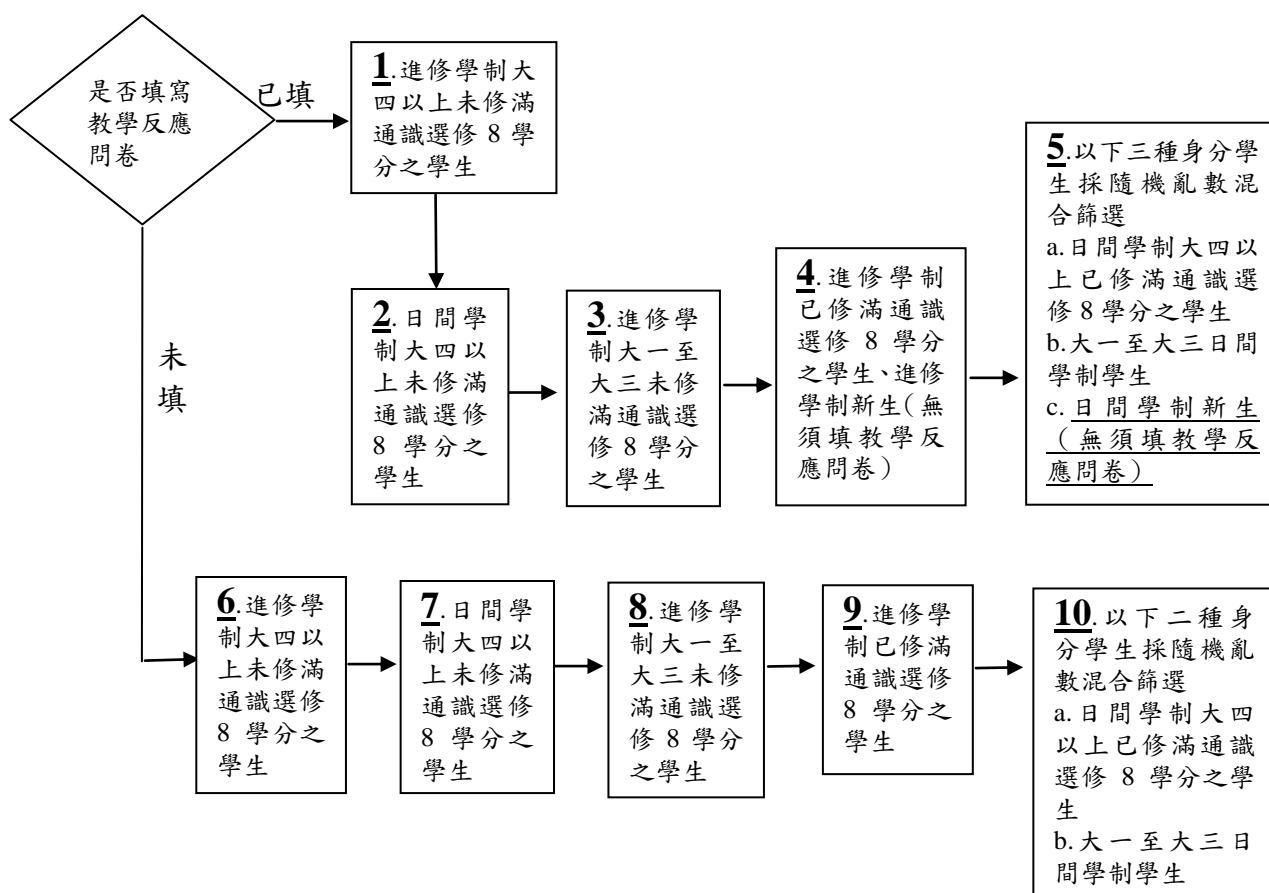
是否填寫教學反應問卷

已填

1.進修學制大四以上未修滿通識選修 8 學分之學生

2.日間學制大四以上未修滿通識選修 8 學分之學生

3.進修學制大一至大三未修滿通識選修 8 學分之學生

4.進修學制已修滿通識選修 8 學分之學生、進修學制新生(無須填教學反應問卷)

5.以下三種身分學生採隨機亂數混合篩選
a.日間學制大四以上已修滿通識選修 8 學分之學生
b.大一至大三日間學制學生
c.日間學制新生(無須填教學反應問卷)

未填

6.進修學制大四以上未修滿通識選修 8 學分之學生

7.日間學制大四以上未修滿通識選修 8 學分之學生

8.進修學制大一至大三未修滿通識選修 8 學分之學生

9.進修學制已修滿通識選修 8 學分之學生

10.以下二種身分學生採隨機亂數混合篩選
a.日間學制大四以上已修滿通識選修 8 學分之學生
b.大一至大三日間學制學生